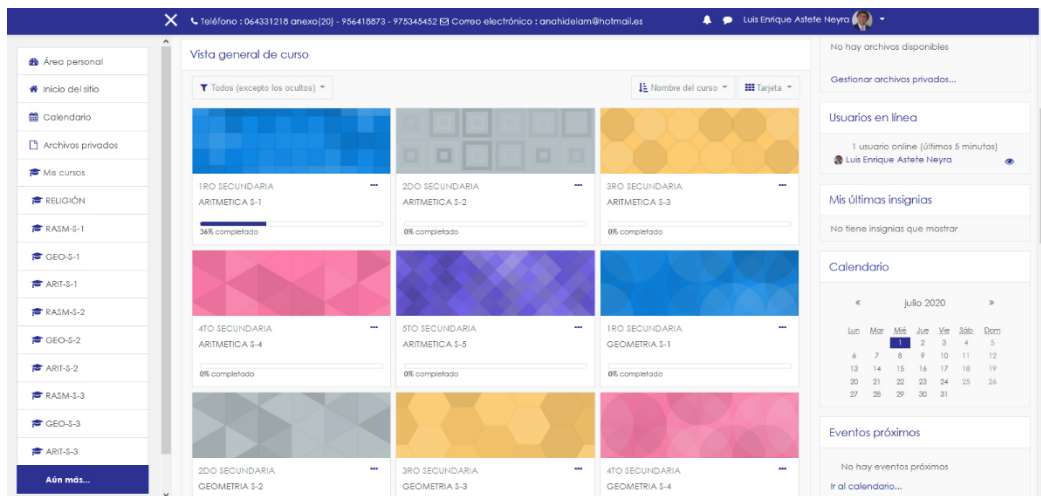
Teléfono : 064331218 anexo(20) - 956418873 - 975345452 Correo electrónico : anahidelam@hotmail.es
Luis Enrique Astete Neyra

Área personal
Inicio del sitio
Calendario
Archivos privados
Mis cursos
RELIGIÓN
RASM-S-1
GEO-S-1
ARIT-S-1
RASM-S-2
GEO-S-2
ARIT-S-2
RASM-S-3
GEO-S-3
ARIT-S-3
Aún más...

Vista general de curso

Todos (excepto los ocultos)
Nombre del curso
Tarjeta

1RO SECUNDARIA
ARITMETICA S-1
36% completado

2DO SECUNDARIA
ARITMETICA S-2
0% completado

3RO SECUNDARIA
ARITMETICA S-3
0% completado

4TO SECUNDARIA
ARITMETICA S-4
0% completado

5TO SECUNDARIA
ARITMETICA S-5
0% completado

1RO SECUNDARIA
GEOMETRIA S-1
0% completado

2DO SECUNDARIA
GEOMETRIA S-2

3RO SECUNDARIA
GEOMETRIA S-3

4TO SECUNDARIA
GEOMETRIA S-4

No hay archivos disponibles
Gestionar archivos privados...

Usuarios en línea
1 usuario online (últimos 5 minutos)
Luis Enrique Astete Neyra

Mis últimas insignias
No tiene insignias que mostrar

Calendario
« julio 2020 »
| Lun | Mar | Mié | Jue | Vie | Sáb | Dom |
|---|---|---|---|---|---|---|
| | | 1 | 2 | 3 | 4 | 5 |
| 6 | 7 | 8 | 9 | 10 | 11 | 12 |
| 13 | 14 | 15 | 16 | 17 | 18 | 19 |
| 20 | 21 | 22 | 23 | 24 | 25 | 26 |
| 27 | 28 | 29 | 30 | 31 | | |

Eventos próximos
No hay eventos próximos
Ir al calendario...